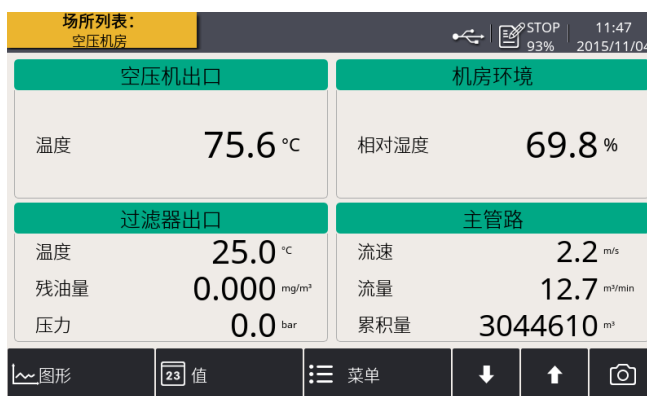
场所列表:
空压机房

STOP
93%
11:47
2015/11/04

空压机出口
温度 75.6 °C

机房环境
相对湿度 69.8 %

过滤器出口
温度 25.0 °C
残油量 0.000 mg/m³
压力 0.0 bar

主管路
流速 2.2 m/s
流量 12.7 m³/min
累积量 3044610 m³

图形
23 值
菜单